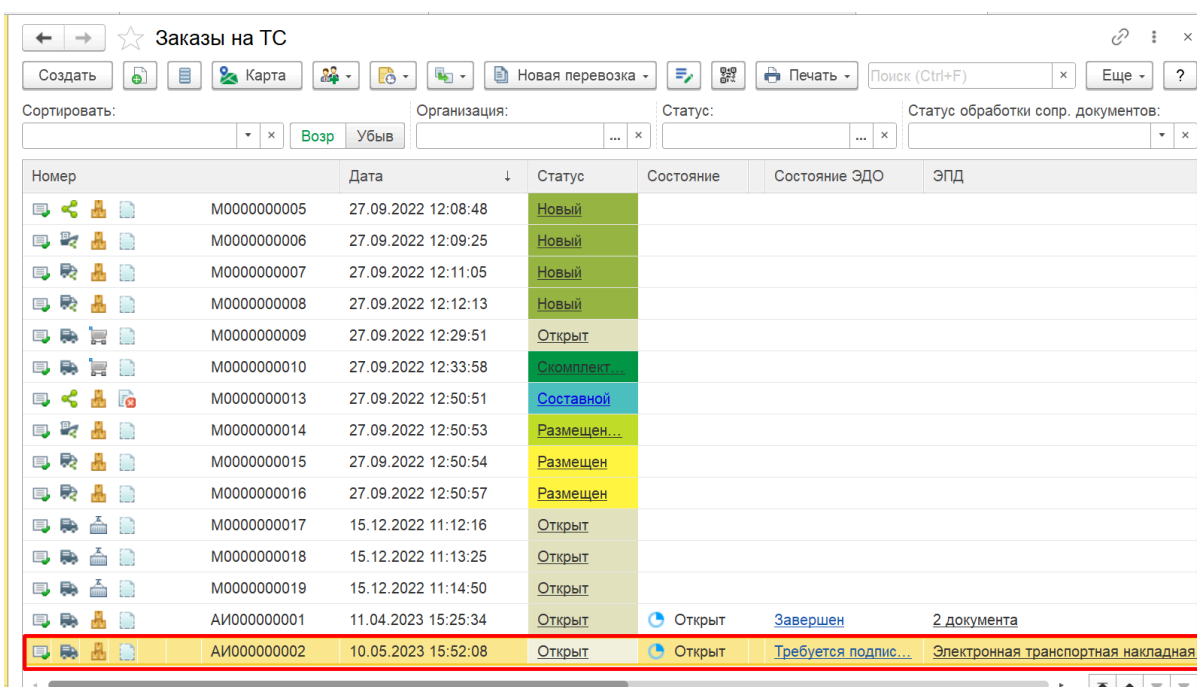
Заказы на ТС

Создать | Карта | Новая перевозка | Печать | Поиск (Ctrl+F) | × | Еще | ?

Сортировать: | × | Возр | Убыв
Организация: | ... | ×
Статус: | ... | ×
Статус обработки сопр. документов: | ×

| Номер | Дата ↓ | Статус | Состояние | Состояние ЭДО | ЭПД |
|---|---|---|---|---|---|
| М0000000005 | 27.09.2022 12:08:48 | Новый | | | |
| М0000000006 | 27.09.2022 12:09:25 | Новый | | | |
| М0000000007 | 27.09.2022 12:11:05 | Новый | | | |
| М0000000008 | 27.09.2022 12:12:13 | Новый | | | |
| М0000000009 | 27.09.2022 12:29:51 | Открыт | | | |
| М0000000010 | 27.09.2022 12:33:58 | Скомплект... | | | |
| М0000000013 | 27.09.2022 12:50:51 | Составной | | | |
| М0000000014 | 27.09.2022 12:50:53 | Размещен... | | | |
| М0000000015 | 27.09.2022 12:50:54 | Размещен | | | |
| М0000000016 | 27.09.2022 12:50:57 | Размещен | | | |
| М0000000017 | 15.12.2022 11:12:16 | Открыт | | | |
| М0000000018 | 15.12.2022 11:13:25 | Открыт | | | |
| М0000000019 | 15.12.2022 11:14:50 | Открыт | | | |
| АИ000000001 | 11.04.2023 15:25:34 | Открыт | Открыт | Завершен | 2 документа |
| АИ000000002 | 10.05.2023 15:52:08 | Открыт | Открыт | Требуется подпис... | Электронная транспортная накладная |